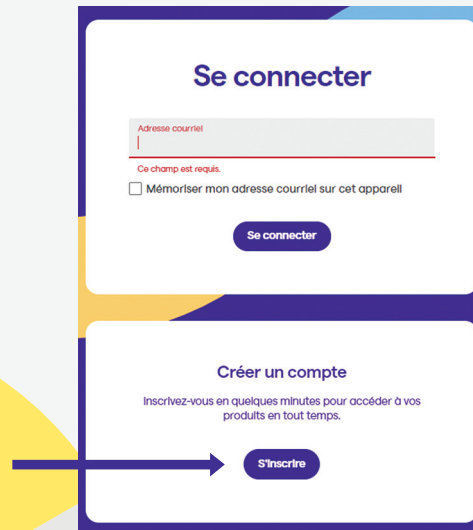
Se connecter

Adresse courriel

Ce champ est requis.

Mémoriser mon adresse courriel sur cet appareil

Se connecter

Créer un compte

Inscrivez-vous en quelques minutes pour accéder à vos produits en tout temps.

S'inscrire